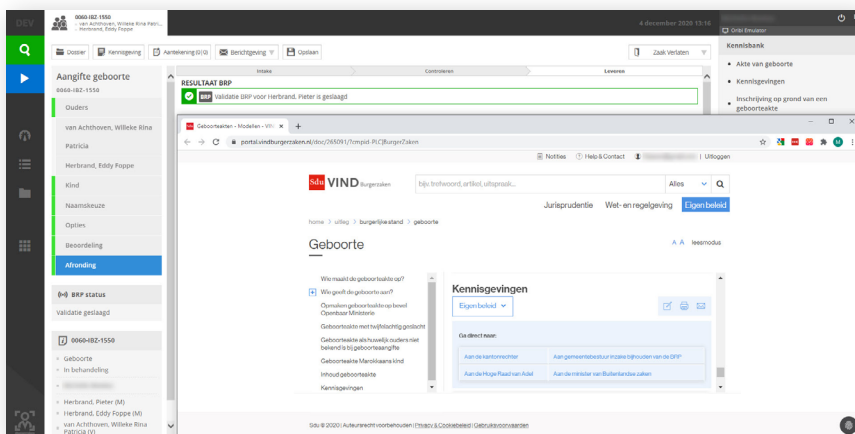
DEV

0060-IBZ-1550
- van Achthoven, Willeke Rina Patri...
- Herbrand, Eddy Poppe

4 december 2020 13:16

Orbit Emulator

Dossier | Kennisgeving | Aantekening (0/0) | Berichtgeving | Opslaan

Zaak Verlaten

Aangifte geboorte
0060-IBZ-1550

Ouders
van Achthoven, Willeke Rina
Patricia
Herbrand, Eddy Poppe
Kind
Naamskeuze
Opties
Beoordeling
Afronding

BRP status
Validatie geslaagd

0060-IBZ-1550
- Geboorte
- In behandeling
- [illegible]
- Herbrand, Pieter (M)
- Herbrand, Eddy Poppe (M)
- van Achthoven, Willeke Rina Patricia (V)

Intake | Controleren | Leveren

RESULTAAT BRP
BRP Validatie BRP voor Herbrand, Pieter is geslaagd

Kennisbank
• Akte van geboorte
• Kennisgevingen
• Inschrijving op grond van een geboorteakte

Geboorteakten - Modellen - VIN ×

portal.vindburgerzaken.nl/doc/265091/?zmpid=PLC|BurgerZaken

Notities | Help & Contact | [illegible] | Uitloggen

Sdu VIND Burgerzaken
bijv. trefwoord, artikel, uitspraak...
Alles
Jurisprudentie | Wet- en regelgeving | Eigen beleid

home > uitleg > burgerlijke stand > geboorte

Geboorte
A A leesmodus

Wie maakt de geboorteakte op?
Wie geeft de geboorte aan?
Opmaken geboorteakte op bevel Openbaar Ministerie
Geboorteakte met twijfelachtig geslacht
Geboorteakte als houder van een akte niet bekend is bij geboorteaangifte
Geboorteakte Marokkaans kind
Inhoud geboorteakte
Kennisgevingen

Kennisgevingen
Eigen beleid

Ga direct naar:
Aan de kantonrechter | Aan gemeentebestuur inzake bijhouden van de BRP
Aan de Hoge Raad van Adel | Aan de minister van Buitenlandse zaken

Sdu © 2020 | Auteursrecht voorbehouden | Privacy & Cookiebeleid | Gebruiksvoorwaarden